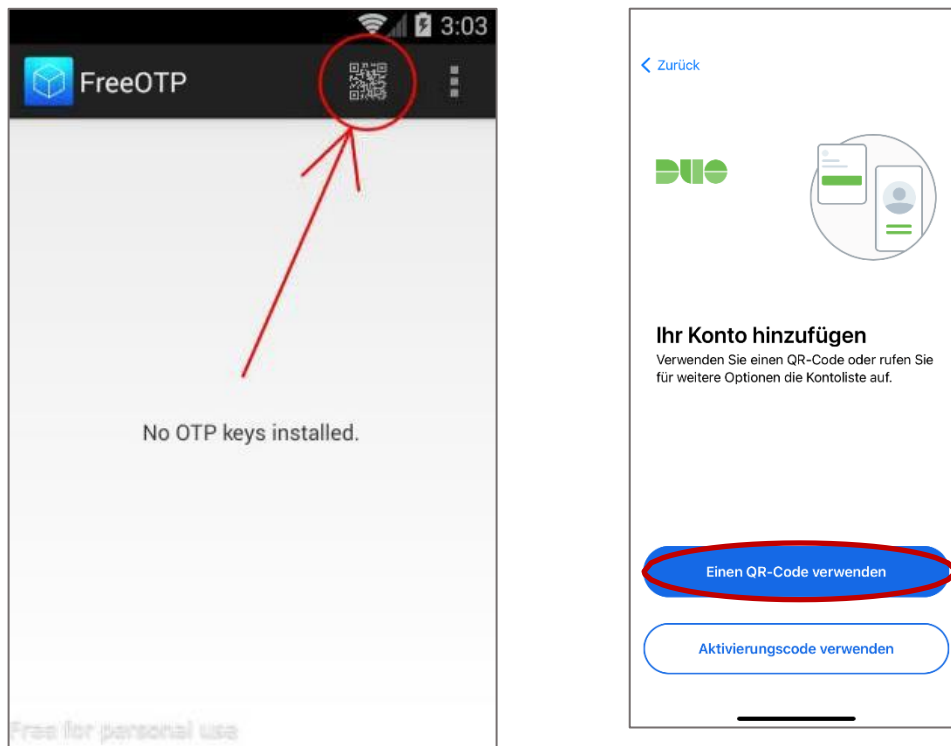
3:03

FreeOTP

No OTP keys installed.

Free for personal use

< Zurück

DUO

Ihr Konto hinzufügen

Verwenden Sie einen QR-Code oder rufen Sie für weitere Optionen die Kontoliste auf.

Einen QR-Code verwenden

Aktivierungscode verwenden